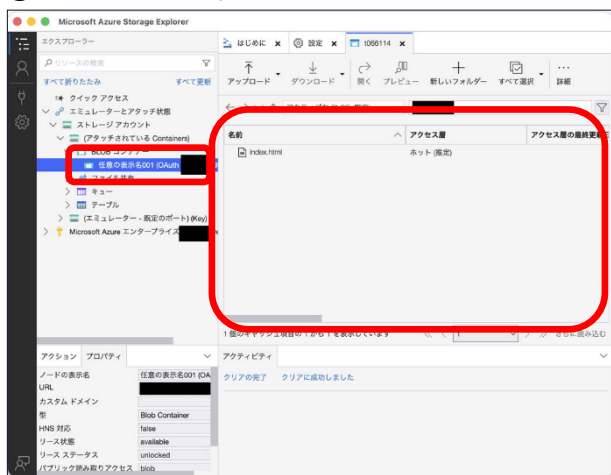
Microsoft Azure Storage Explorer

エクスプローラー

リソースの検索

すべて折りたたみ　すべて更新

クイック アクセス

エミュレーターとアタッチ状態

ストレージ アカウント

(アタッチされている Containers)

BLOB コンテナー

任意の表示名001 (OAuth

ファイル共有

キュー

テーブル

(エミュレーター - 既定のポート) (Key)

Microsoft Azure エンタープライズ

はじめに　設定　1066114

アップロード　ダウンロード　開く　プレビュー　新しいフォルダー　すべて選択　詳細

名前　アクセス層　アクセス層の最終更新

index.html　ホット (推定)

1 個のキャッシュ項目の 1 から 1 を表示しています　さらに読み込む

アクション　プロパティ

| | |
|---|---|
| ノードの表示名 | 任意の表示名001 (OA |
| URL | |
| カスタム ドメイン | |
| 型 | Blob Container |
| HNS 対応 | false |
| リース状態 | available |
| リース ステータス | unlocked |
| パブリック読み取りアクセス | blob |

アクティビティ

クリアの完了　クリアに成功しました